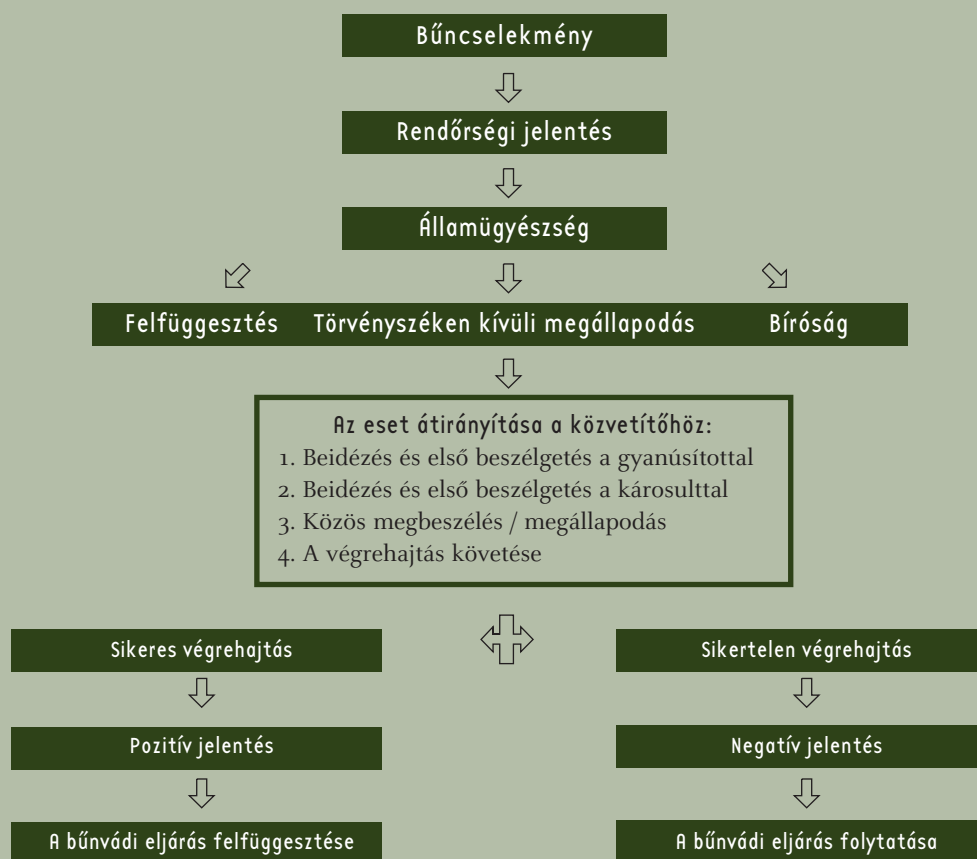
Bűncselekmény

Rendőrségi jelentés

Államügyészség

Felfüggesztés Törvényszéken kívüli megállapodás Bíróság

Az eset átirányítása a közvetítőhöz:
1. Beidézés és első beszélgetés a gyanúsítottal
2. Beidézés és első beszélgetés a károsulttal
3. Közös megbeszélés / megállapodás
4. A végrehajtás követése

Sikeres végrehajtás

Pozitív jelentés

A bűnvádi eljárás felfüggesztése

Sikertelen végrehajtás

Negatív jelentés

A bűnvádi eljárás folytatása